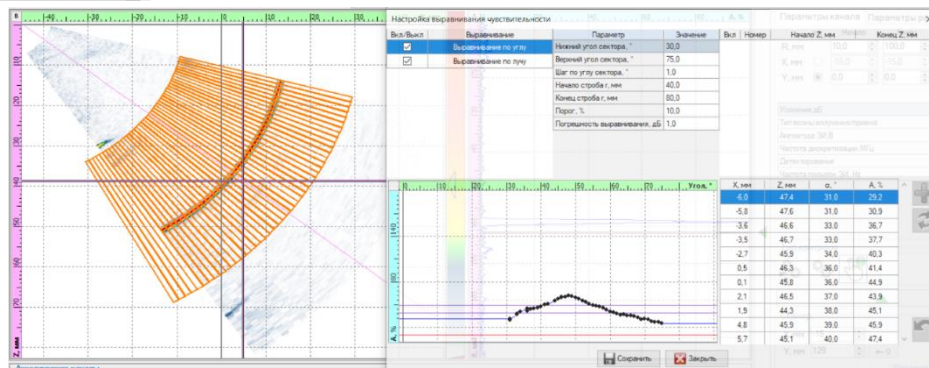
-40 -30 -20 -10 0 10 20 30

Z, мм
10 20 30 40 50 60 70

Настройка выравнивания чувствительности

| Вкл/Выкл | Выравнивание |
|---|---|
| ☑ | Выравнивание по углу |
| ☑ | Выравнивание по лучу |

| Параметр | Значение |
|---|---|
| Нижний угол сектора, ° | 30,0 |
| Верхний угол сектора, ° | 75,0 |
| Шаг по углу сектора, ° | 1,0 |
| Начало строба r, мм | 40,0 |
| Конец строба r, мм | 80,0 |
| Порог, % | 10,0 |
| Погрешность выравнивания, дБ | 1,0 |

Вкл Номер

Параметры канала Параметры р

Начало Z, мм Конец Z, мм

30 40 50 60 70 Угол, °

100 A, %

| X, мм | Z, мм | α, ° | A, % |
|---|---|---|---|
| -6,0 | 47,4 | 31,0 | 29,2 |
| -5,8 | 47,6 | 31,0 | 30,9 |
| -3,6 | 46,6 | 33,0 | 36,7 |
| -3,5 | 46,7 | 33,0 | 37,7 |
| -2,7 | 45,9 | 34,0 | 40,3 |
| 0,5 | 46,3 | 36,0 | 41,4 |
| 0,1 | 45,8 | 36,0 | 40,9 |
| 2,1 | 46,5 | 37,0 | 43,9 |
| 1,9 | 44,3 | 38,0 | 45,1 |
| 4,8 | 45,9 | 39,0 | 45,9 |
| 5,7 | 45,1 | 40,0 | 47,4 |

Сохранить Закрыть